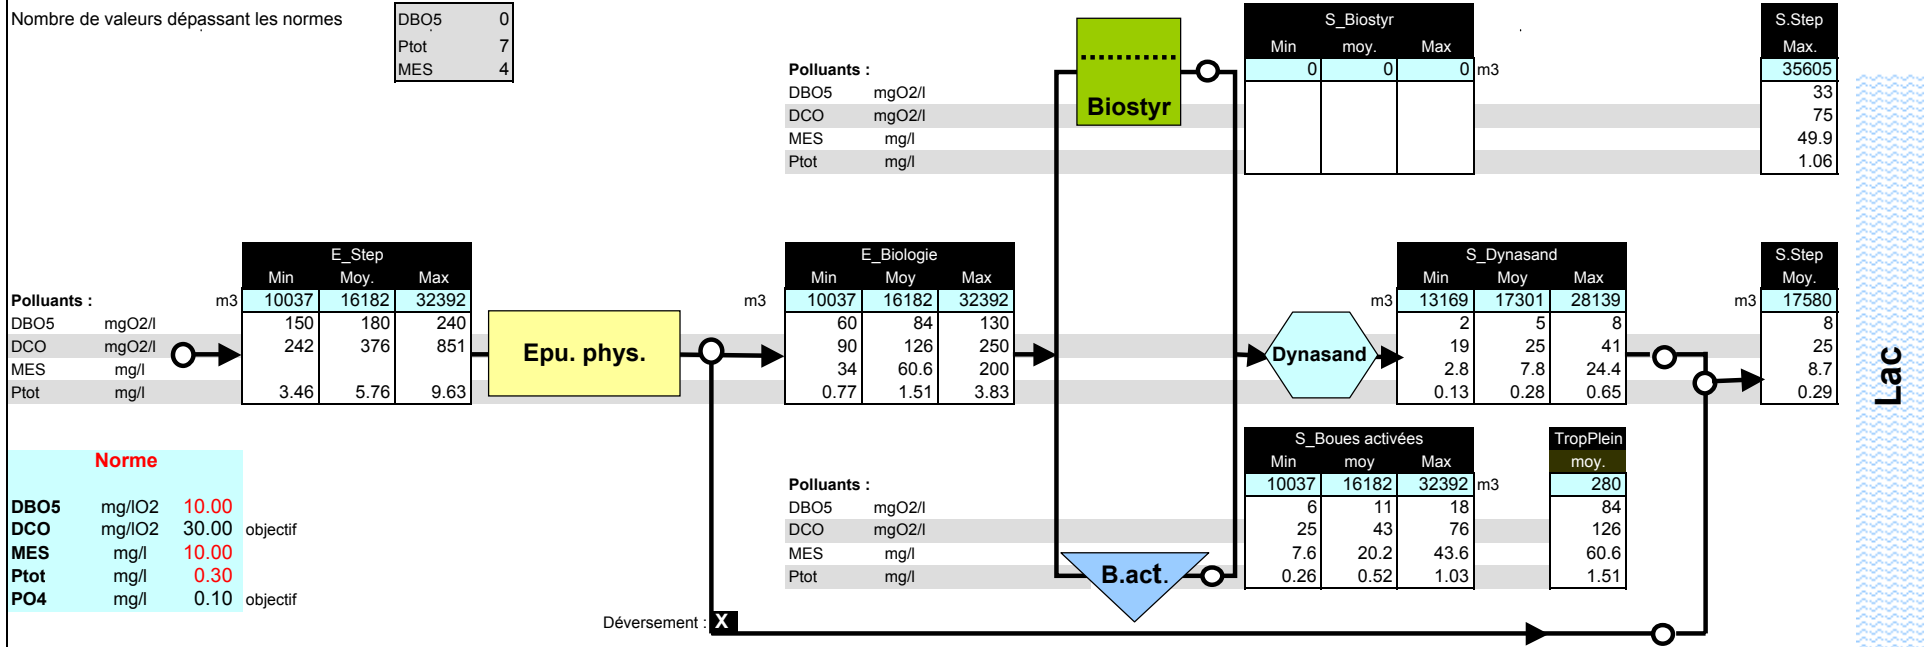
Nombre de valeurs dépassant les normes

| DBO5 | 0 |
|---|---|
| Ptot | 7 |
| MES | 4 |

Biostyr

| S_Biostyr | | | |
|---|---|---|---|
| Min | moy. | Max | |
| 0 | 0 | 0 | m3 |

| S.Step |
|---|
| Max. |
| 35605 |
| 33 |
| 75 |
| 49.9 |
| 1.06 |

Polluants :
DBO5 mgO2/l
DCO mgO2/l
MES mg/l
Ptot mg/l

| | | E_Step | | |
|---|---|---|---|---|
| | | Min | Moy. | Max |
| Polluants : | m3 | 10037 | 16182 | 32392 |
| DBO5 | mgO2/l | 150 | 180 | 240 |
| DCO | mgO2/l | 242 | 376 | 851 |
| MES | mg/l | | | |
| Ptot | mg/l | 3.46 | 5.76 | 9.63 |

Epu. phys.

| | E_Biologie | | |
|---|---|---|---|
| | Min | Moy | Max |
| m3 | 10037 | 16182 | 32392 |
| | 60 | 84 | 130 |
| | 90 | 126 | 250 |
| | 34 | 60.6 | 200 |
| | 0.77 | 1.51 | 3.83 |

Dynasand

| | S_Dynasand | | |
|---|---|---|---|
| | Min | Moy | Max |
| m3 | 13169 | 17301 | 28139 |
| | 2 | 5 | 8 |
| | 19 | 25 | 41 |
| | 2.8 | 7.8 | 24.4 |
| | 0.13 | 0.28 | 0.65 |

| | S.Step |
|---|---|
| | Moy. |
| m3 | 17580 |
| | 8 |
| | 25 |
| | 8.7 |
| | 0.29 |

Lac

Norme
| | | | |
|---|---|---|---|
| DBO5 | mg/lO2 | 10.00 | |
| DCO | mg/lO2 | 30.00 | objectif |
| MES | mg/l | 10.00 | |
| Ptot | mg/l | 0.30 | |
| PO4 | mg/l | 0.10 | objectif |

Polluants :
DBO5 mgO2/l
DCO mgO2/l
MES mg/l
Ptot mg/l

B.act.

| S_Boues activées | | | |
|---|---|---|---|
| Min | moy | Max | |
| 10037 | 16182 | 32392 | m3 |
| 6 | 11 | 18 | |
| 25 | 43 | 76 | |
| 7.6 | 20.2 | 43.6 | |
| 0.26 | 0.52 | 1.03 | |

| TropPlein |
|---|
| moy. |
| 280 |
| 84 |
| 126 |
| 60.6 |
| 1.51 |

Déversement : X